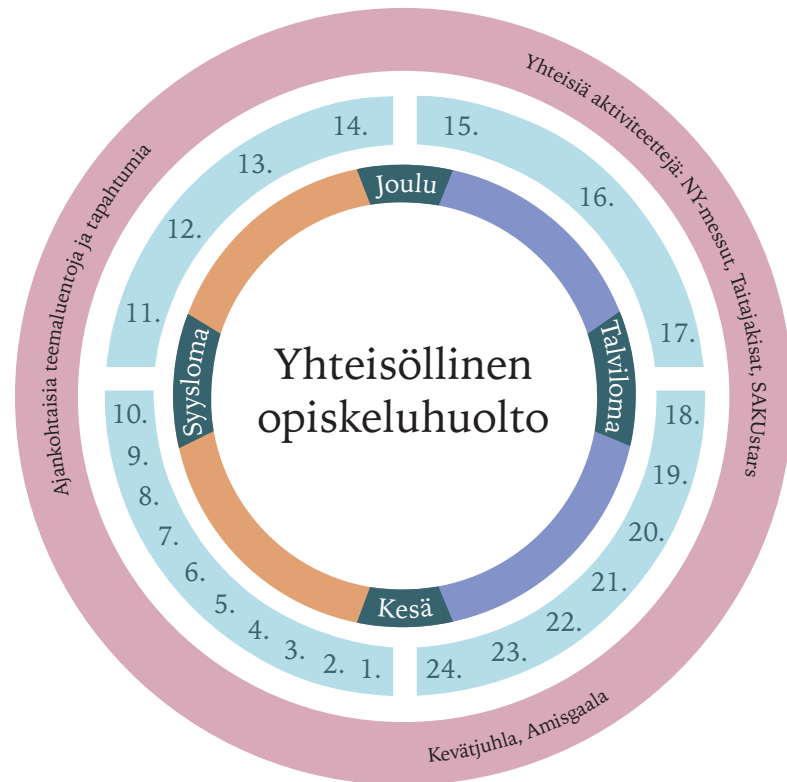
Yhteisöllinen opiskeluhuolto

Joulu
Talviloma
Kesä
Syysloma

1.
2.
3.
4.
5.
6.
7.
8.
9.
10.
11.
12.
13.
14.
15.
16.
17.
18.
19.
20.
21.
22.
23.
24.

Ajankohtaisia teemaluentoja ja tapahtumia
Yhteisiä aktiviteettejä: NY-messut, Taitajakisat, SAKUstars
Kevätjuhla, Amisgaala